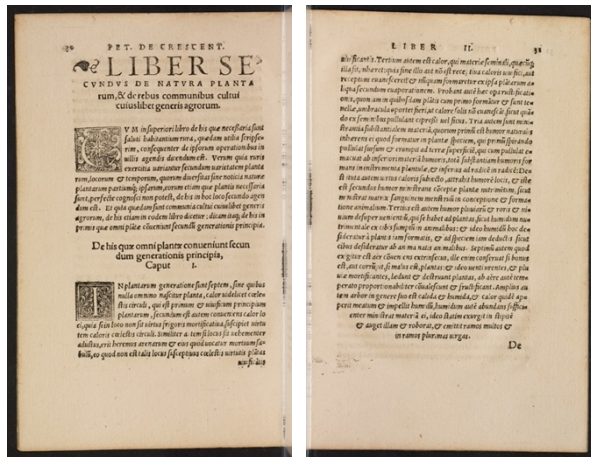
30 PET. DE CRESCENT.

LIBER SECVNDVS DE NATVRA PLANTArum, & de rebus communibus cultui cuiuslibet generis agrorum.

CVM in superiori libro de his quae necessaria sunt falubri habitationi ruris, quaedam utiliter scripserim, consequenter de ipsorum operationibus in uillis agendis dicendum est. Verum quia ruris exercitia uariantur secundum uarietatem plantarum, locorum & temporum, quorum diuersitas sine noticia naturae plantarum particularis, ipsarum earum etiam quae plantis necessaria sunt, perfecte cognosci non potest, de his in hoc loco secundo agendum est. Et quia quaedam sunt communia cultui cuiuslibet generis agrorum, de his etiam in eodem libro dicetur, dicantur, de his in primis quae omni plantae conueniunt secundum generationis principia.

De his quae omni plantae conueniunt secundum generationis principia, Caput I.

INplantarum generatione sunt septem, sine quibus nulla omnino nascitur planta, calor adelicet caelestis circuli, qui est primum & uniuersum principium plantarum, secundum est autem conueniens calor loci, qui sui in loco non sit uirtus frigoris mortificatiua, suscipit uirtutem caloris caelestis circuli. Similiter si non sit uehementer adustiua, ex ea uehementis arenarum & eius quod uocatur morismafusij, eo quod non est talis locus susceptiuus caelestis uirtutis plantas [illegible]

LIBER II. 31

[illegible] Tertium autem est calor, qui materie seminali, que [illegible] illas, ubi receptus fine illo aut non assit, ex eo calore non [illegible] receptum conuersa, et illa quam formaretur crispa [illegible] lo & ubi secundum cooperationem. Probant autem hec operatis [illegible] oris, quum in omni quo sit ham plata cum primo formatur & fiunt tenella, umbracula oportet fieri, ut calore solis ne euanescat sunt quia eo ex semine pullulant ex perfecti uel sine. Tria autem sunt manifesta substantialem materia, quorum primus est humor naturalis inharens ei quod formatur in plantae speciem, qui primitiuo grandis pullulat, sursum & crementum per uirtutem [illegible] superficiem, qui cum pullulat emanat ab inferiori materia humoris, tota substantiam humoris for mam immittens plantulae, & inferius ad radices in radice. De hi tota autem uirtus caloris subdeficit. attrahit humoris loci, & ille est secundus humor manifestus concepte plantae nutrimentum, sicut in uestrum mater & sanguinem menstruali in conceptum & formationem animalium. Tertius est autem humor pluuiae & roris & ni num desuper ueniens ei, qui se habet ad plantas sicut humidum nutrimentale ex cibo sumpsit in animalibus & ideo humidi hoc desiderauit planta terrae conformatis, & ad speciem tam deductae sicut cibus desiderat ab ab animalibus. Septimum autem quod ex gitur est aer clemens cui extrinsecus, ille enim conseruat si homo est, aut corrupit si malus est, plantas & ideo uenti uenientes, & plurae mortificantes, laedunt & destruunt plantas, ab aere autem temperato proportionabiliter elaudescunt & fructificant. Amplius autem arbor in genere suo est calida & humida, & calor quidem aperit meatum & impellit humidum, humidum aute abundans fusus enter minimas matera ei, ideo statim exurgit in stipite & augetillam & roborat, & emittit ramos multos & in ramos plurimos urget.

De